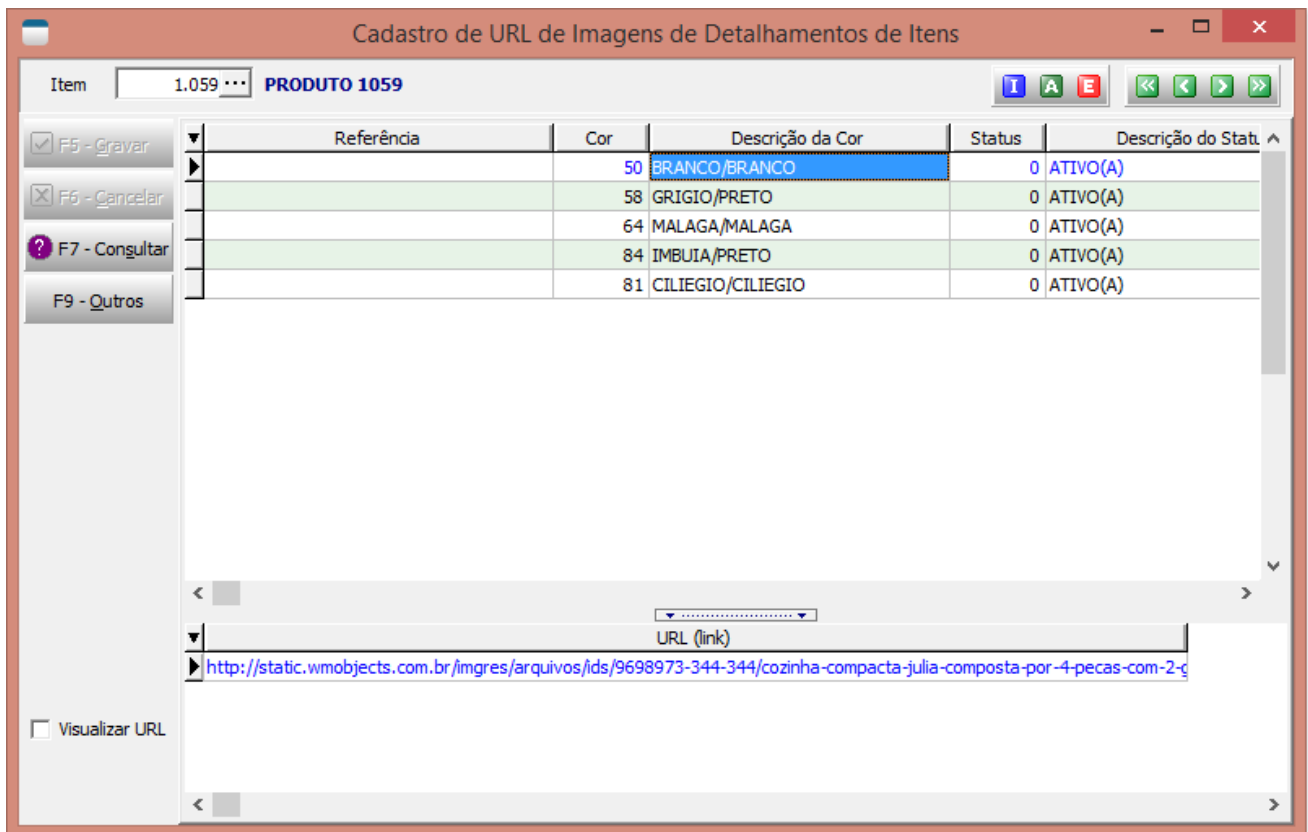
Cadastro de URL de Imagens de Detalhamentos de Itens

Item 1.059 PRODUTO 1059

I A E

F5 - Gravar
F6 - Cancelar
F7 - Consultar
F9 - Outros

| Referência | Cor | Descrição da Cor | Status | Descrição do Statu |
|---|---|---|---|---|
| | 50 | BRANCO/BRANCO | 0 | ATIVO(A) |
| | 58 | GRIGIO/PRETO | 0 | ATIVO(A) |
| | 64 | MALAGA/MALAGA | 0 | ATIVO(A) |
| | 84 | IMBUIA/PRETO | 0 | ATIVO(A) |
| | 81 | CILIEGIO/CILIEGIO | 0 | ATIVO(A) |

| URL (link) |
|---|
| http://static.wmobjects.com.br/imgres/arquivos/ids/9698973-344-344/cozinha-compacta-julia-composta-por-4-pecas-com-2-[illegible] |

Visualizar URL